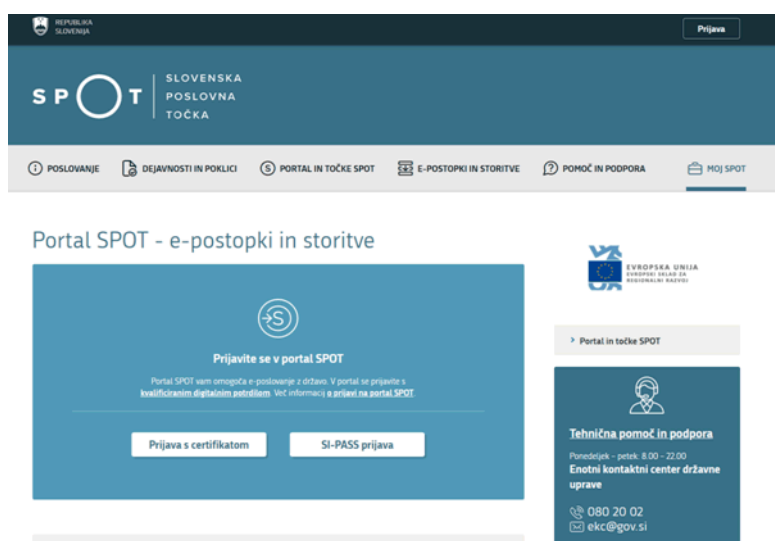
REPUBLIKA SLOVENIJA

Prijava

SPOT

SLOVENSKA POSLOVNA TOČKA

POSLOVANJE
DEJAVNOSTI IN POKLICI
PORTAL IN TOČKE SPOT
E-POSTOPKI IN STORITVE
POMOČ IN PODPORA
MOJ SPOT

Portal SPOT - e-postopki in storitve

Prijavite se v portal SPOT

Portal SPOT vam omogoča e-poslovanje z državo. V portal se prijavite s kvalificiranim digitalnim potrdilom. Več informacij o prijavi na portal SPOT.

Prijava s certifikatom

SI-PASS prijava

EVROPSKA UNIJA
EVROPSKI SKLAD ZA REGIONALNI RAZVOJ

Portal in točke SPOT

Tehnična pomoč in podpora

Ponedeljek – petek: 8.00 – 22.00
Enotni kontaktni center državne uprave

080 20 02
ekc@gov.si